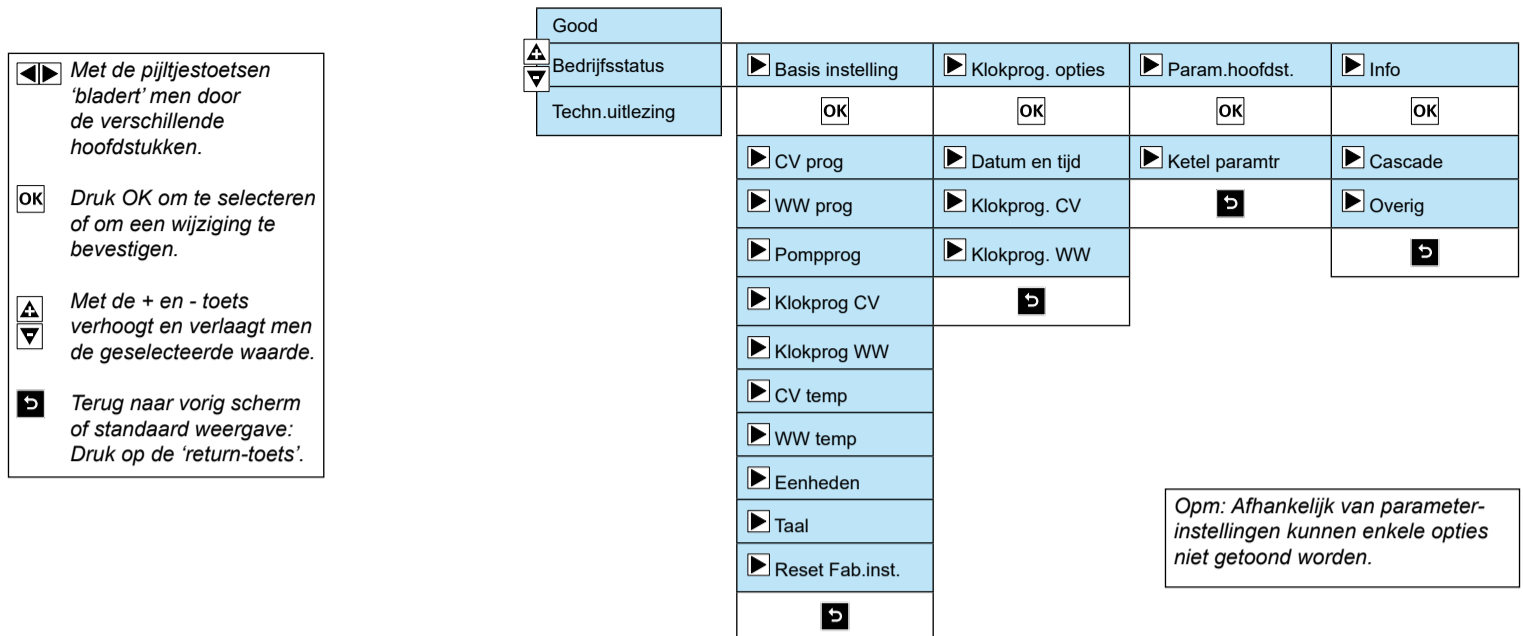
Met de pijltjestoetsen 'bladert' men door de verschillende hoofdstukken.

OK Druk OK om te selecteren of om een wijziging te bevestigen.

Met de + en - toets verhoogt en verlaagt men de geselecteerde waarde.

Terug naar vorig scherm of standaard weergave: Druk op de 'return-toets'.

Good
Bedrijfsstatus
Techn.uitlezing

| Basis instelling | Klokprog. opties | Param.hoofdst. | Info |
|---|---|---|---|
| OK | OK | OK | OK |
| CV prog | Datum en tijd | Ketel paramtr | Cascade |
| WW prog | Klokprog. CV | | Overig |
| Pompprog | Klokprog. WW | | |
| Klokprog CV | | | |
| Klokprog WW | | | |
| CV temp | | | |
| WW temp | | | |
| Eenheden | | | |
| Taal | | | |
| Reset Fab.inst. | | | |

Opm: Afhankelijk van parameterinstellingen kunnen enkele opties niet getoond worden.